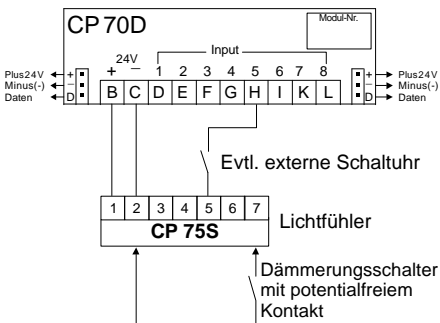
CP 70D

Modul-Nr.

24V
+ −
Input
1 2 3 4 5 6 7 8

Plus24V
Minus(-)
Daten
+
−
D

B C D E F G H I K L

+
−
D
Plus24V
Minus(-)
Daten

Evtl. externe Schaltuhr

1 2 3 4 5 6 7
CP 75S

Lichtfühler

Dämmerungsschalter mit potentialfreiem Kontakt